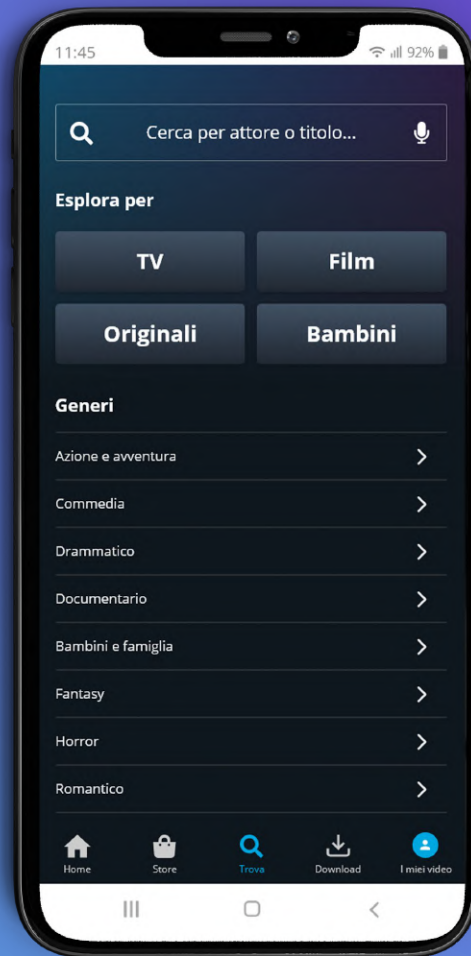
11:45 92%

Cerca per attore o titolo...

Esplora per

TV

Film

Originali

Bambini

Generi

Azione e avventura

Commedia

Drammatico

Documentario

Bambini e famiglia

Fantasy

Horror

Romantico

Home Store Trova Download I miei video